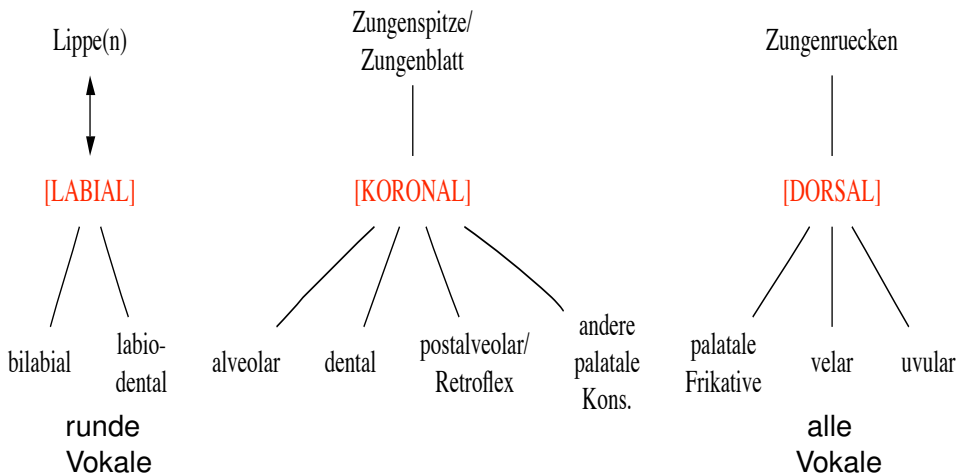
Lippe(n)

Zungenspitze/
Zungenblatt

Zungenruecken

[LABIAL]

[KORONAL]

[DORSAL]

bilabial

labio-
dental

alveolar

dental

postalveolar/
Retroflex

andere
palatale
Kons.

palatale
Frikative

velar

uvular

runde
Vokale

alle
Vokale